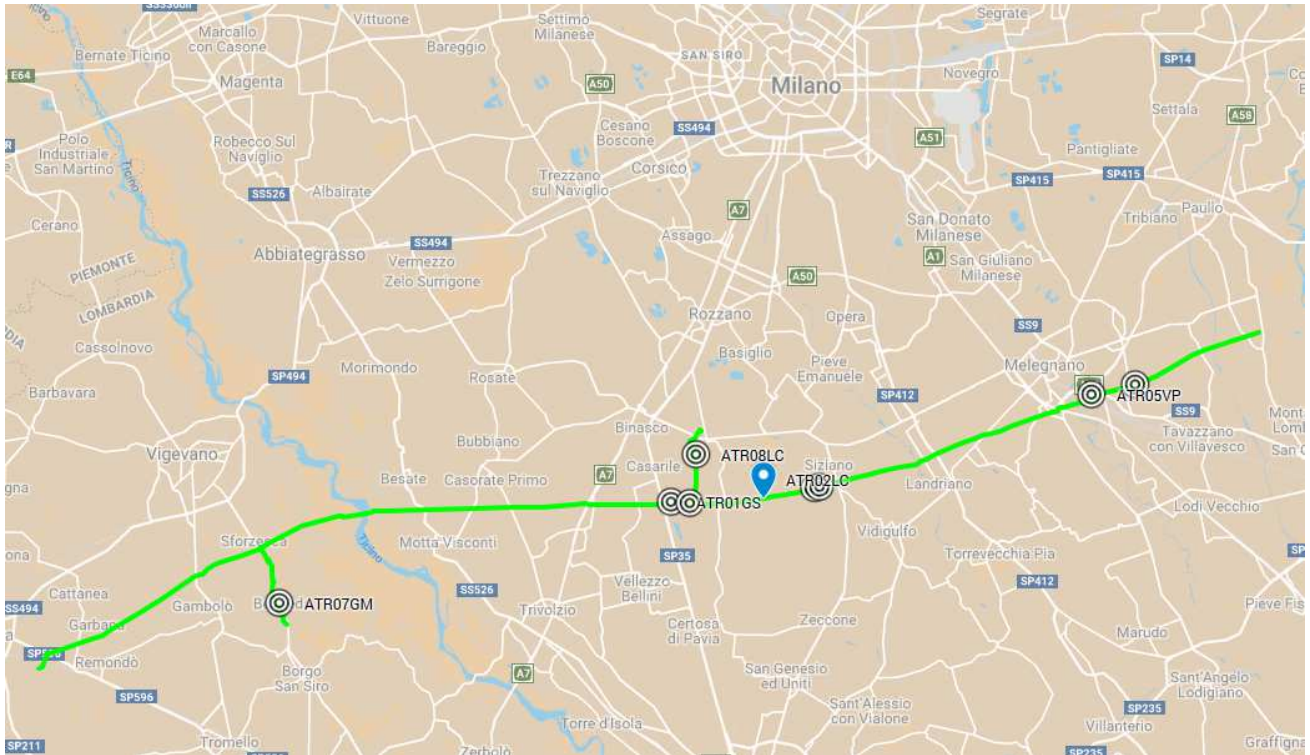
Vittuone
Settimo Milanese
Segrate
Bernate Ticino
Marcallo con Casone
Bareggio
SAN SIRO
E64
Magenta
A50
Milano
Novegro
SP14
Settala
A58
Polo Industriale San Martino
Robecco Sul Naviglio
Cesano Boscone
SS494
Corsico
A51
Pantigliate
SS526
Albairate
Trezzano sul Naviglio
SP415
SP415
Cerano
A7
San Donato Milanese
Tribiano
Paullo
Assago
A1
San Giuliano Milanese
PIEMONTE
SS494
Abbiategrasso
Vermezzo
Zelo Surrigone
A50
LOMBARDIA
Rozzano
Opera
SS9
Cassolnovo
Basiglio
Melegnano
SP494
Morimondo
Pieve Emanuele
Barbavara
Rosate
SP412
ATR05VP
SS9
Tavazzano con Villavesco
Binasco
Bubbiano
ATR08LC
Vigevano
Casarile
Sizlano
A7
ATR02LC
Landriano
Besate
Casorate Primo
ATR01GS
Lodi Vecchio
Vidigulfo
Sforzesca
Motta Visconti
Torrevecchia Pia
SP35
Cattanea
Vellezzo Bellini
SP412
SS494
Gambolò
ATR07GM
SS526
Trivolzio
Garbana
Certosa di Pavia
Zeccone
Pieve Fis
Marudo
Remondò
A7
Borgo San Siro
San Genesio ed Uniti
SP596
Sant'Angelo Lodigiano
Sant'Alessio con Vialone
SP235
Villanterio
SP211
Tromello
Torre d'Isola
Zerbolò
SP235
Graffign